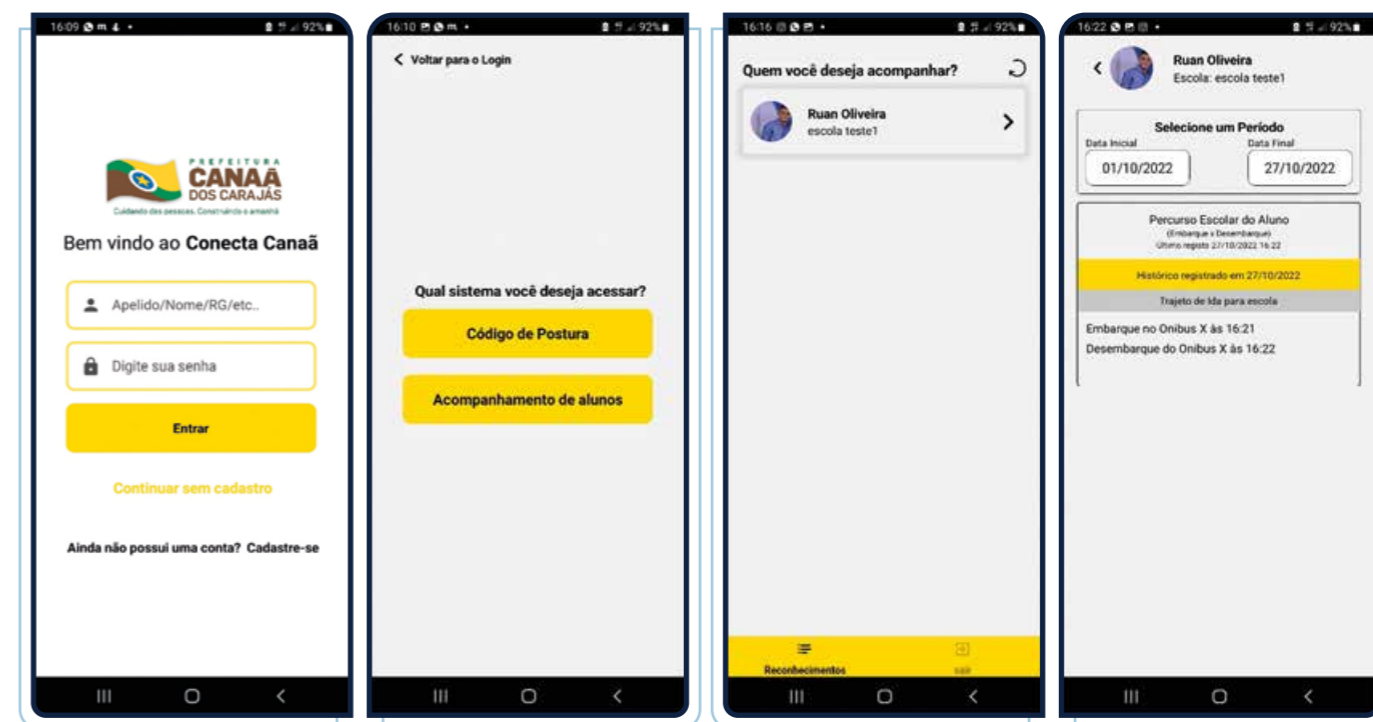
16:09 92%

PREFEITURA
CANAÃ
DOS CARAJÁS
Cuidando das pessoas. Construindo o amanhã

Bem vindo ao Conecta Canaã

Apelido/Nome/RG/etc..

Digite sua senha

Entrar

Continuar sem cadastro

Ainda não possui uma conta? Cadastre-se

16:10 92%

Voltar para o Login

Qual sistema você deseja acessar?

Código de Postura

Acompanhamento de alunos

16:16 92%

Quem você deseja acompanhar?

Ruan Oliveira
escola teste1

Reconhecimentos

Sair

16:22 92%

Ruan Oliveira
Escola: escola teste1

Selecione um Período

Data Inicial
01/10/2022

Data Final
27/10/2022

Percurso Escolar do Aluno
(Embarque e Desembarque)
Último registo 27/10/2022 16:22

Histórico registrado em 27/10/2022

Trajeto de Ida para escola

Embarque no Onibus X às 16:21

Desembarque do Onibus X às 16:22